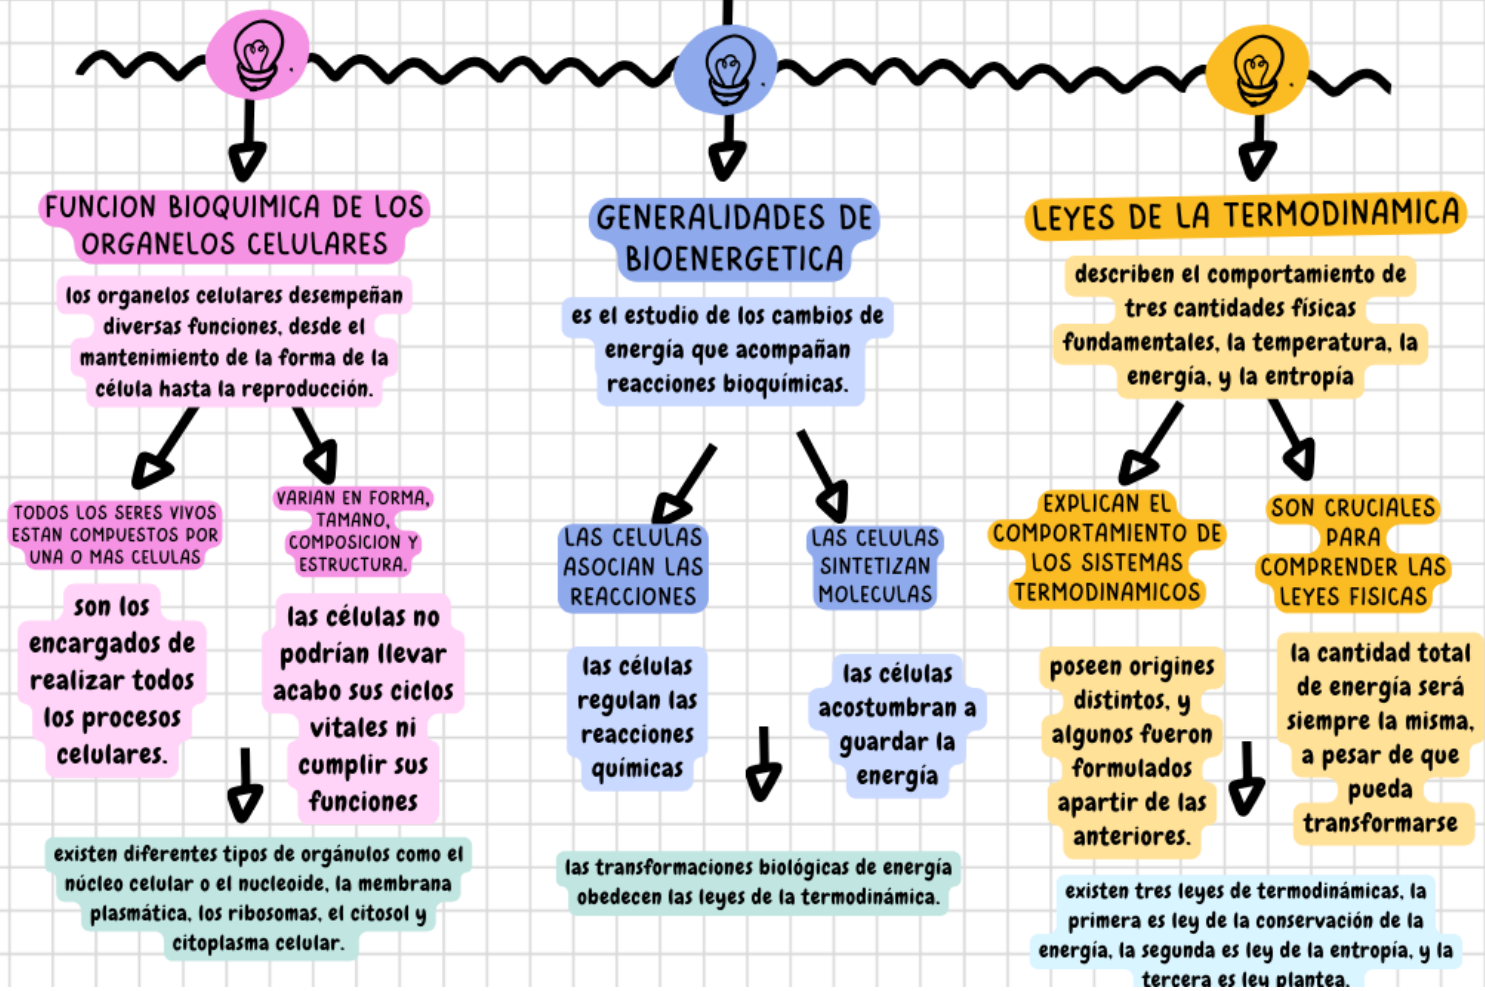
FUNCION BIOQUIMICA DE LOS ORGANELOS CELULARES

los organelos celulares desempeñan diversas funciones, desde el mantenimiento de la forma de la célula hasta la reproducción.

TODOS LOS SERES VIVOS ESTAN COMPUESTOS POR UNA O MAS CELULAS

son los encargados de realizar todos los procesos celulares.

VARIAN EN FORMA, TAMANO, COMPOSICION Y ESTRUCTURA.

las células no podrían llevar acabo sus ciclos vitales ni cumplir sus funciones

existen diferentes tipos de orgánulos como el núcleo celular o el nucleoide, la membrana plasmática, los ribosomas, el citosol y citoplasma celular.

GENERALIDADES DE BIOENERGETICA

es el estudio de los cambios de energía que acompañan reacciones bioquímicas.

LAS CELULAS ASOCIAN LAS REACCIONES

las células regulan las reacciones químicas

LAS CELULAS SINTETIZAN MOLECULAS

las células acostumbran a guardar la energía

las transformaciones biológicas de energía obedecen las leyes de la termodinámica.

LEYES DE LA TERMODINAMICA

describen el comportamiento de tres cantidades físicas fundamentales, la temperatura, la energía, y la entropía

EXPLICAN EL COMPORTAMIENTO DE LOS SISTEMAS TERMODINAMICOS

poseen origenes distintos, y algunos fueron formulados apartir de las anteriores.

SON CRUCIALES PARA COMPRENDER LAS LEYES FISICAS

la cantidad total de energía será siempre la misma, a pesar de que pueda transformarse

existen tres leyes de termodinámicas, la primera es ley de la conservación de la energía, la segunda es ley de la entropía, y la tercera es ley plantea,